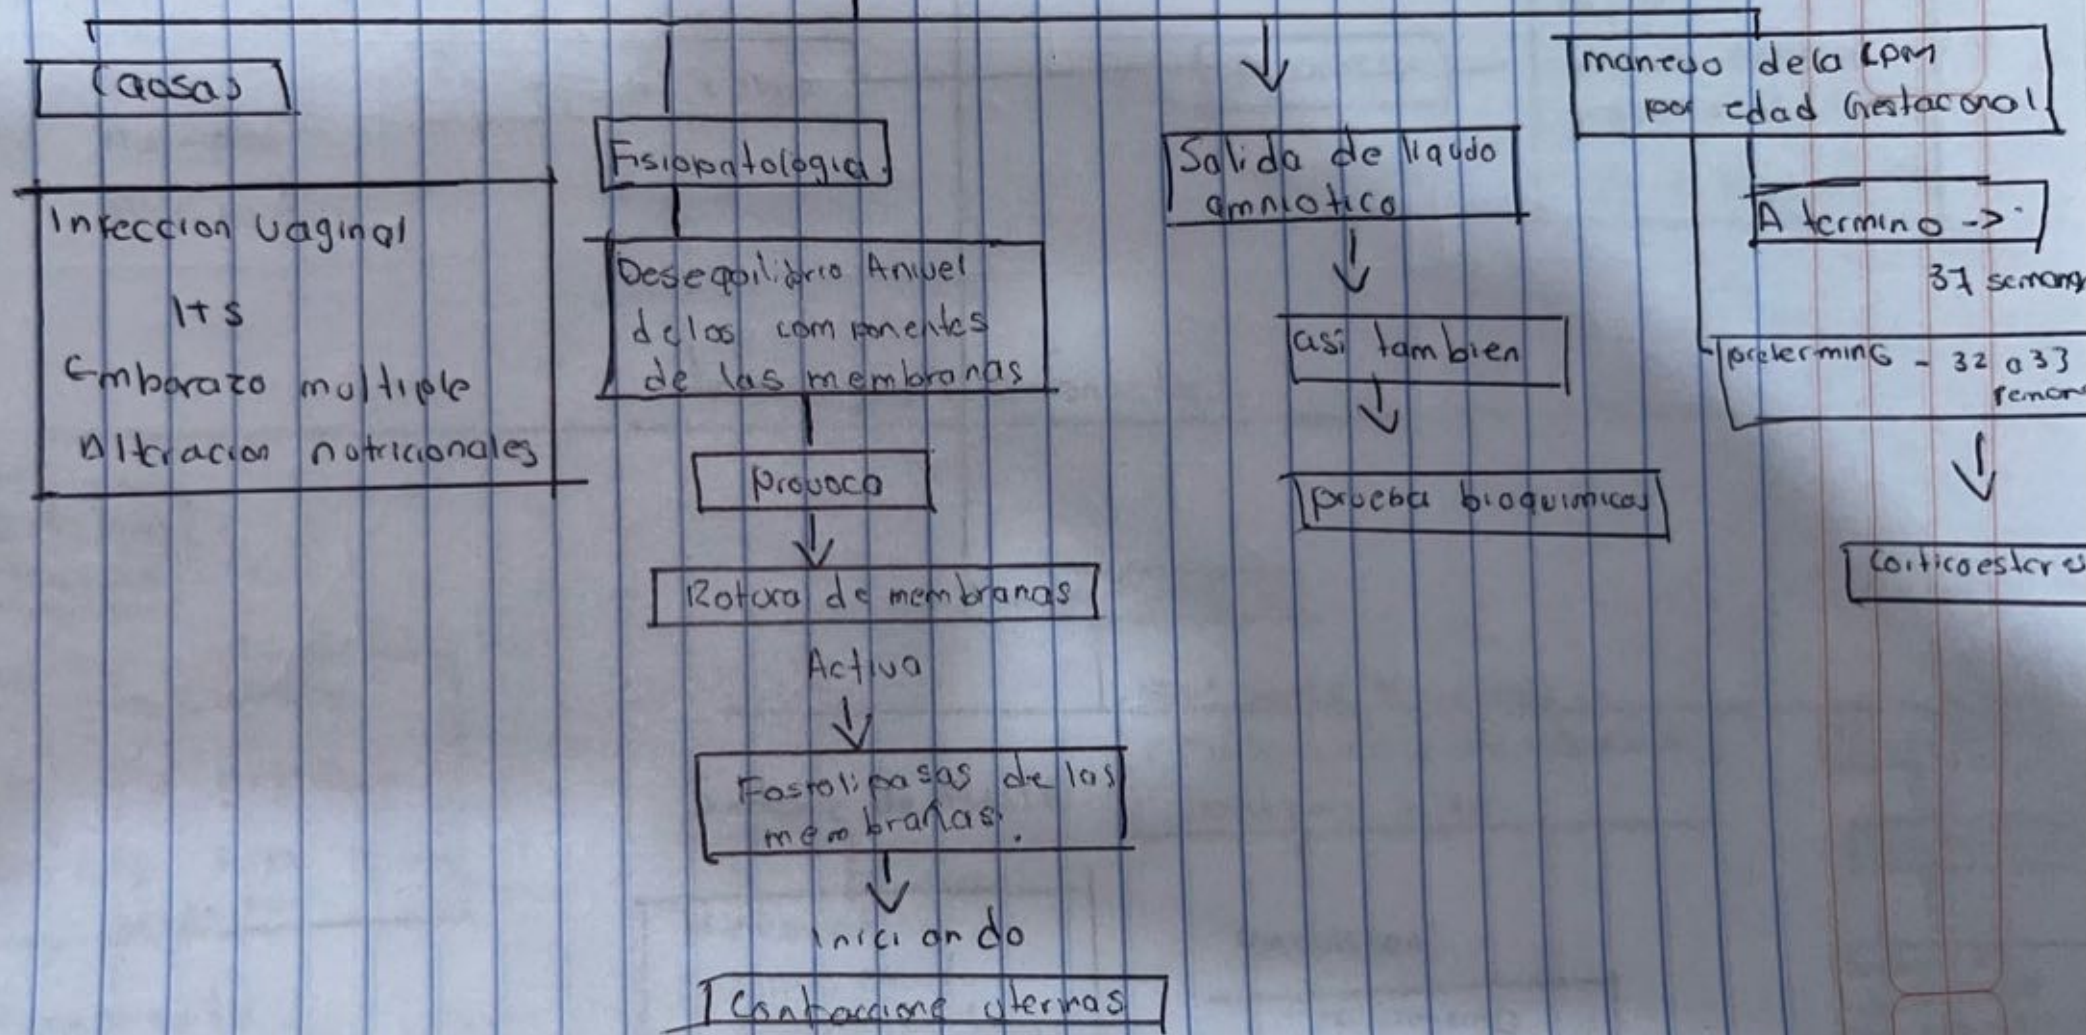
Causas

Infeccion Vaginal
Its
Embarazo multiple
Alteracion nutricionales

Fisiopatologia

Desequilibrio Anivel delos componentes de las membranas

provoca

Rotura de membranas

Activa

Fosfolipasas de las membranas.

iniciando

Contracciones uterinas

Salida de liquido amniotico

asi tambien

prueba bioquimicas

manejo dela RPM por edad Gestacional

A termino -> 37 semanas

pretermino - 32 a 33 semanas

Corticoester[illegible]